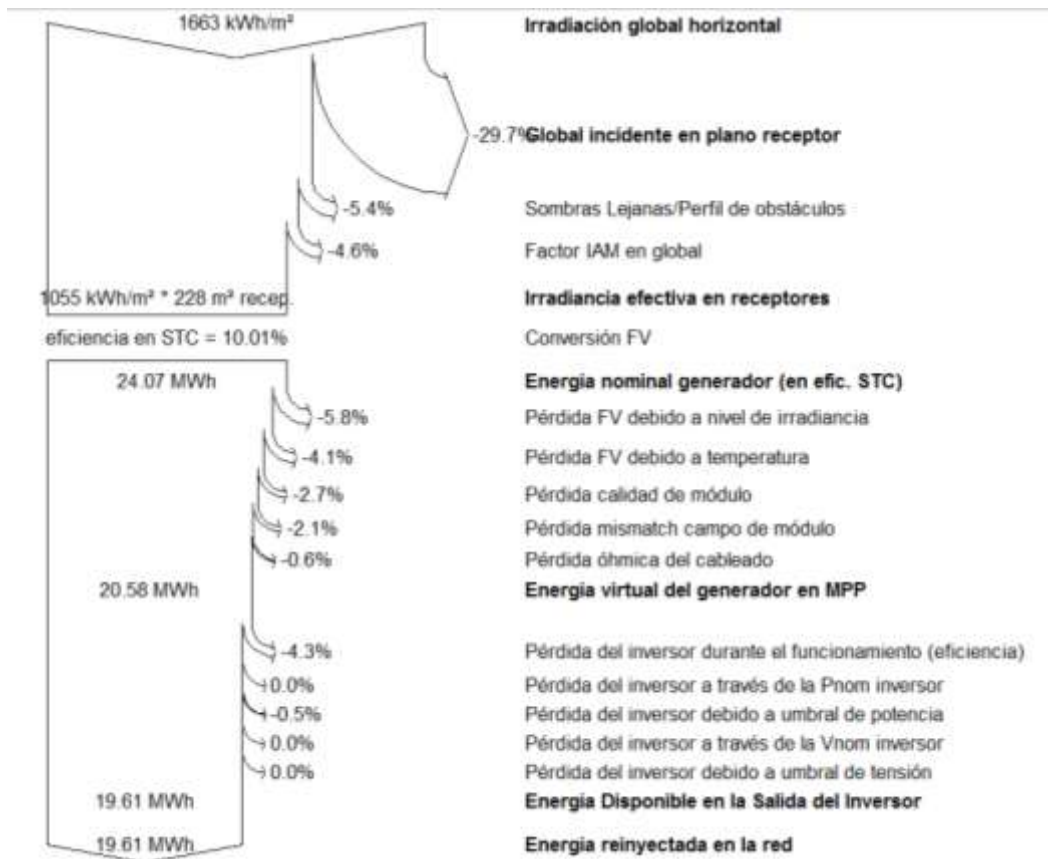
1663 kWh/m²

Irradiación global horizontal

-29.7% Global incidente en plano receptor

-5.4% Sombras Lejanas/Perfil de obstáculos

-4.6% Factor IAM en global

1055 kWh/m² * 228 m² recep. Irradiancia efectiva en receptores

eficiencia en STC = 10.01% Conversión FV

24.07 MWh Energía nominal generador (en efic. STC)

-5.8% Pérdida FV debido a nivel de irradiancia

-4.1% Pérdida FV debido a temperatura

-2.7% Pérdida calidad de módulo

-2.1% Pérdida mismatch campo de módulo

-0.6% Pérdida óhmica del cableado

20.58 MWh Energía virtual del generador en MPP

-4.3% Pérdida del inversor durante el funcionamiento (eficiencia)

0.0% Pérdida del inversor a través de la Pnom inversor

-0.5% Pérdida del inversor debido a umbral de potencia

0.0% Pérdida del inversor a través de la Vnom inversor

0.0% Pérdida del inversor debido a umbral de tensión

19.61 MWh Energía Disponible en la Salida del Inversor

19.61 MWh Energía reinyectada en la red